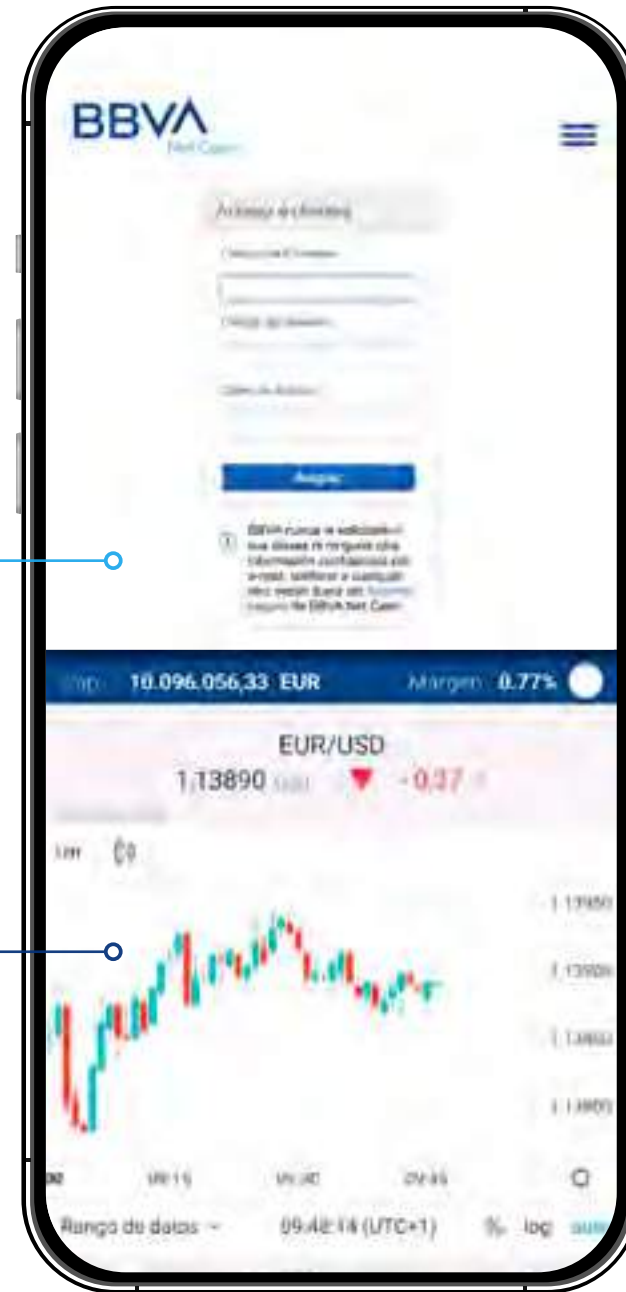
BBVA
Net Cash

Acceso a clientes

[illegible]

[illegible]

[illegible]

Acceder

BBVA nunca te solicitará que envíes ni reguarde otra información confidencial por e-mail, teléfono o cualquier otro medio fuera del entorno seguro de BBVA Net Cash

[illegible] 10.096.056,33 EUR Margen 0.77%

EUR/USD
1,13890 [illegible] ▼ -0.37 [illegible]

1,13950
1,13900
1,13850
1,13800

Rango de datos ⌄ 09:42:14 (UTC+1) % log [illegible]